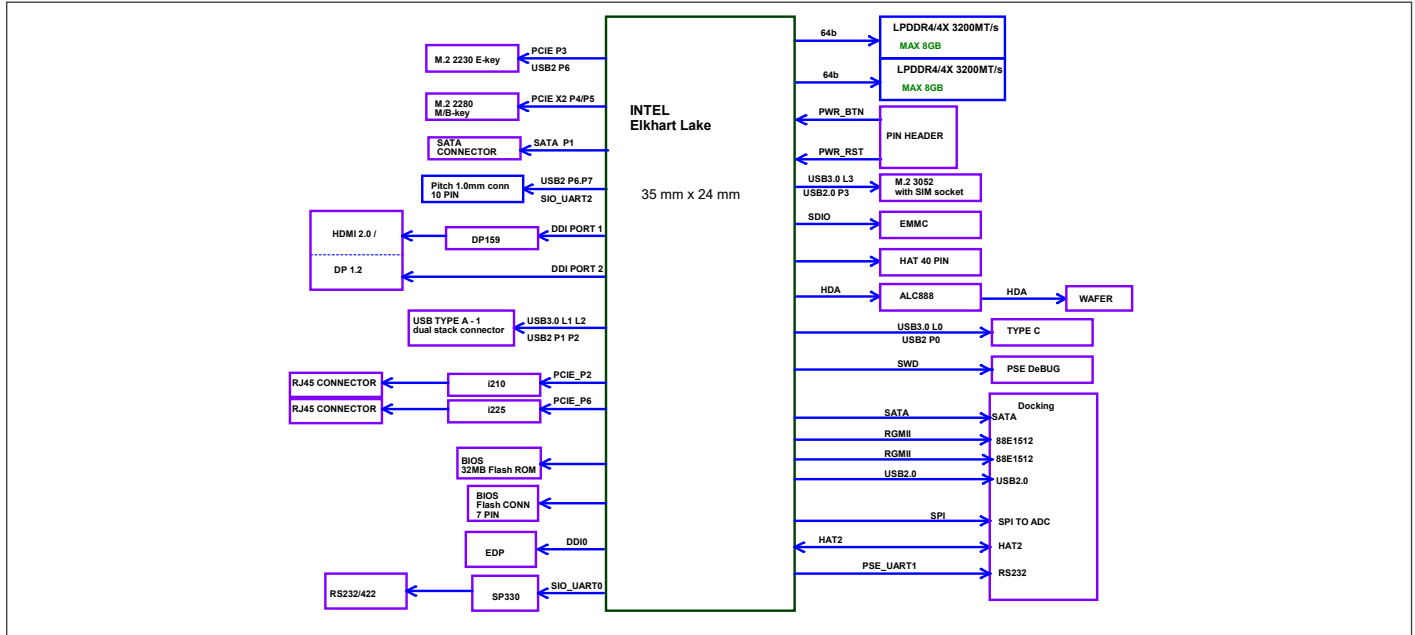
INTEL
Elkhart Lake

35 mm x 24 mm

PCIE P3
USB2 P6
M.2 2230 E-key

PCIE X2 P4/P5
M.2 2280 M/B-key

SATA P1
SATA CONNECTOR

USB2 P6.P7
SIO_UART2
Pitch 1.0mm conn 10 PIN

DDI PORT 1
DP159
HDMI 2.0 /
DP 1.2
DDI PORT 2

USB3.0 L1 L2
USB2 P1 P2
USB TYPE A - 1 dual stack connector

PCIE_P2
i210
RJ45 CONNECTOR

PCIE_P6
i225
RJ45 CONNECTOR

BIOS
32MB Flash ROM

BIOS
Flash CONN
7 PIN

DDI0
EDP

SIO_UART0
SP330
RS232/422

64b
LPDDR4/4X 3200MT/s
MAX 8GB

64b
LPDDR4/4X 3200MT/s
MAX 8GB

PWR_BTN
PWR_RST
PIN HEADER

USB3.0 L3
USB2.0 P3
M.2 3052 with SIM socket

SDIO
EMMC

HAT 40 PIN

HDA
ALC888
HDA
WAFER

USB3.0 L0
USB2 P0
TYPE C

SWD
PSE DeBUG

Docking
SATA
SATA
RGMII
88E1512
RGMII
88E1512
USB2.0
USB2.0
SPI
SPI TO ADC
HAT2
HAT2
PSE_UART1
RS232